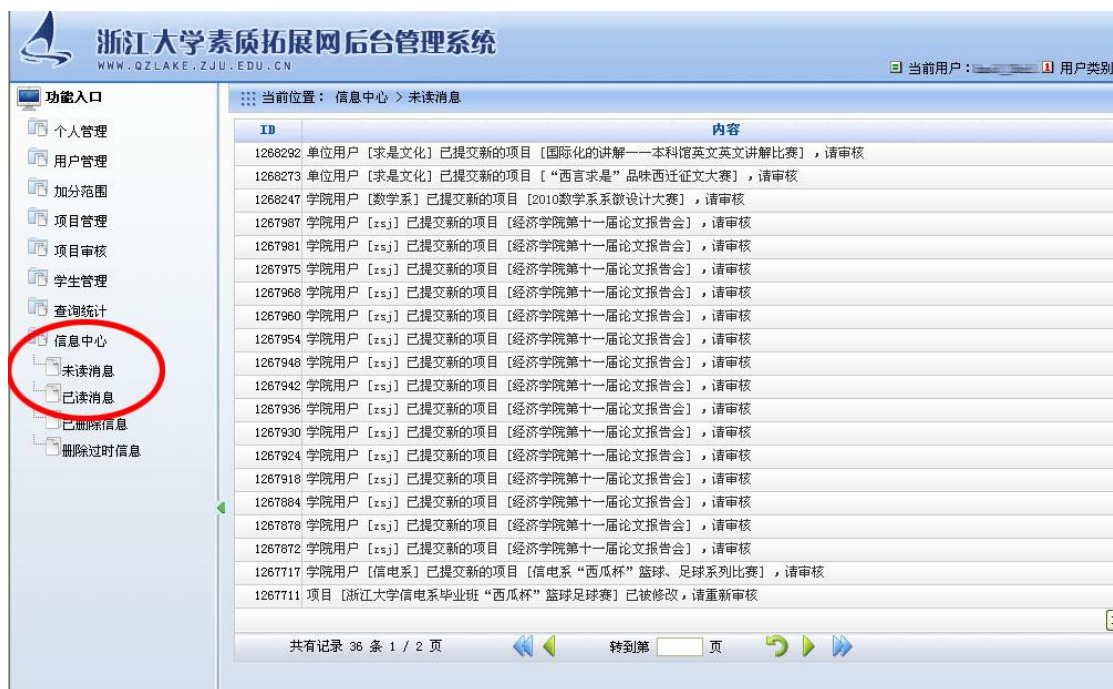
浙江大学素质拓展网后台管理系统
WWW.QZLAKE.ZJU.EDU.CN

当前用户：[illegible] 用户类别

功能入口
个人管理
用户管理
加分范围
项目管理
项目审核
学生管理
查询统计
信息中心
未读消息
已读消息
已删除信息
删除过时信息

当前位置：信息中心 > 未读消息

| ID | 内容 |
|---|---|
| 1268292 | 单位用户 [求是文化] 已提交新的项目 [国际化的讲解——本科馆英文英文讲解比赛]，请审核 |
| 1268273 | 单位用户 [求是文化] 已提交新的项目 [“西言求是”品味西迁征文大赛]，请审核 |
| 1268247 | 学院用户 [数学系] 已提交新的项目 [2010数学系系徽设计大赛]，请审核 |
| 1267987 | 学院用户 [zsj] 已提交新的项目 [经济学院第十一届论文报告会]，请审核 |
| 1267981 | 学院用户 [zsj] 已提交新的项目 [经济学院第十一届论文报告会]，请审核 |
| 1267975 | 学院用户 [zsj] 已提交新的项目 [经济学院第十一届论文报告会]，请审核 |
| 1267968 | 学院用户 [zsj] 已提交新的项目 [经济学院第十一届论文报告会]，请审核 |
| 1267960 | 学院用户 [zsj] 已提交新的项目 [经济学院第十一届论文报告会]，请审核 |
| 1267954 | 学院用户 [zsj] 已提交新的项目 [经济学院第十一届论文报告会]，请审核 |
| 1267948 | 学院用户 [zsj] 已提交新的项目 [经济学院第十一届论文报告会]，请审核 |
| 1267942 | 学院用户 [zsj] 已提交新的项目 [经济学院第十一届论文报告会]，请审核 |
| 1267936 | 学院用户 [zsj] 已提交新的项目 [经济学院第十一届论文报告会]，请审核 |
| 1267930 | 学院用户 [zsj] 已提交新的项目 [经济学院第十一届论文报告会]，请审核 |
| 1267924 | 学院用户 [zsj] 已提交新的项目 [经济学院第十一届论文报告会]，请审核 |
| 1267918 | 学院用户 [zsj] 已提交新的项目 [经济学院第十一届论文报告会]，请审核 |
| 1267884 | 学院用户 [zsj] 已提交新的项目 [经济学院第十一届论文报告会]，请审核 |
| 1267878 | 学院用户 [zsj] 已提交新的项目 [经济学院第十一届论文报告会]，请审核 |
| 1267872 | 学院用户 [zsj] 已提交新的项目 [经济学院第十一届论文报告会]，请审核 |
| 1267717 | 学院用户 [信电系] 已提交新的项目 [信电系“西瓜杯”篮球、足球系列比赛]，请审核 |
| 1267711 | 项目 [浙江大学信电系毕业班“西瓜杯”篮球足球赛] 已被修改，请重新审核 |

共有记录 36 条 1 / 2 页　转到第　页